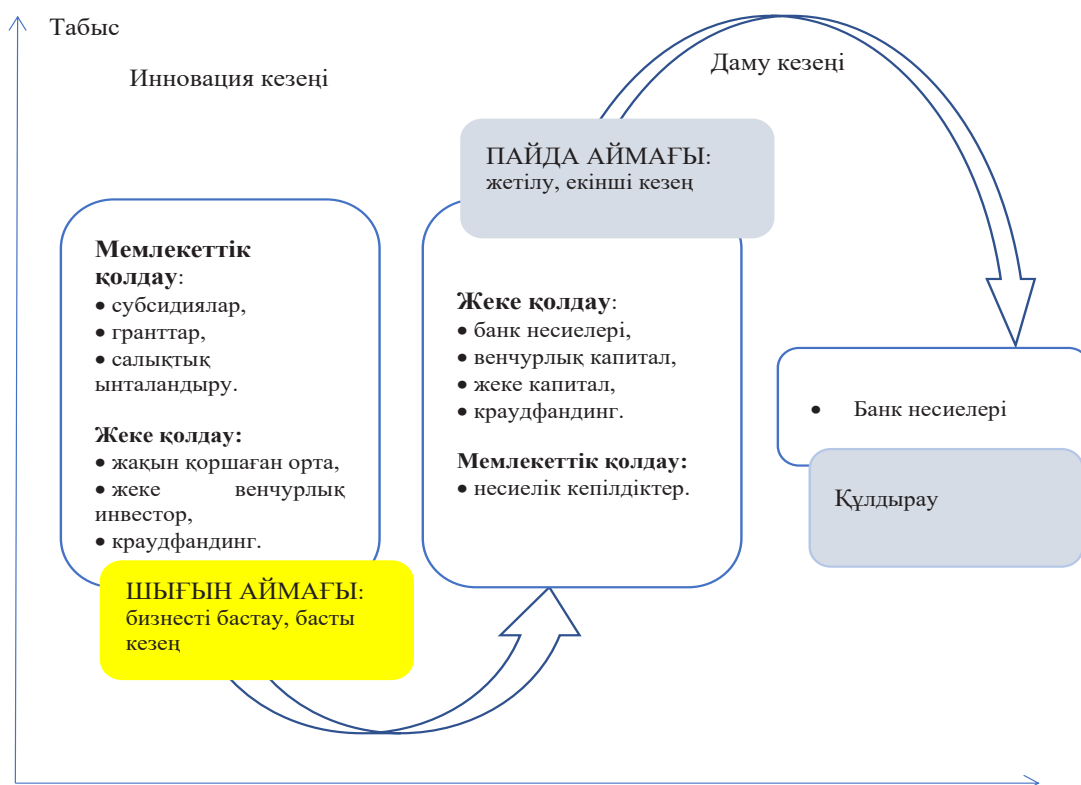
Табыс

Инновация кезеңі

Даму кезеңі

ПАЙДА АЙМАҒЫ:
жетілу, екінші кезең

Мемлекеттік қолдау:
• субсидиялар,
• гранттар,
• салықтық ынталандыру.

Жеке қолдау:
• жақын қоршаған орта,
• жеке венчурлық инвестор,
• краудфандинг.

Жеке қолдау:
• банк несиелері,
• венчурлық капитал,
• жеке капитал,
• краудфандинг.

Мемлекеттік қолдау:
• несиелік кепілдіктер.

• Банк несиелері

Құлдырау

ШЫҒЫН АЙМАҒЫ:
бизнесті бастау, басты кезең